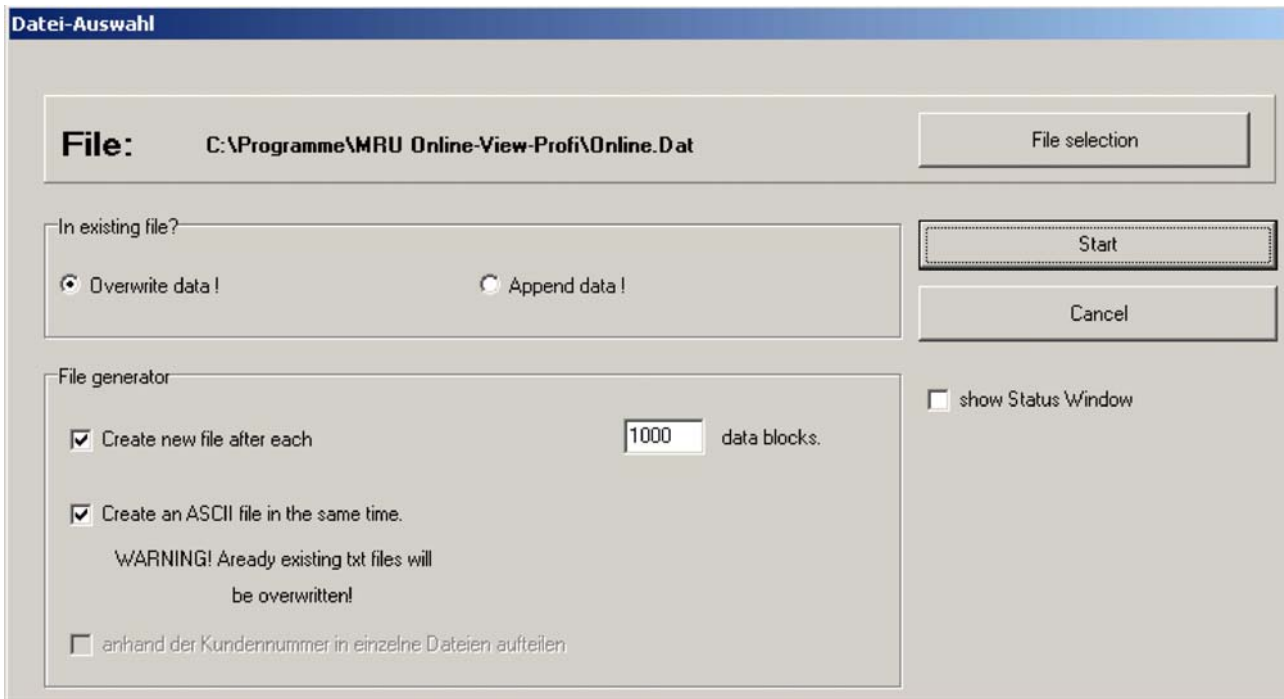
Datei-Auswahl

File: C:\Programme\MRU Online-View-Profi\Online.Dat

File selection

In existing file?

Overwrite data !

Append data !

Start

Cancel

File generator

Create new file after each

1000

data blocks.

show Status Window

Create an ASCII file in the same time.

WARNING! Aready existing txt files will be overwritten!

anhand der Kundennummer in einzelne Dateien aufteilen